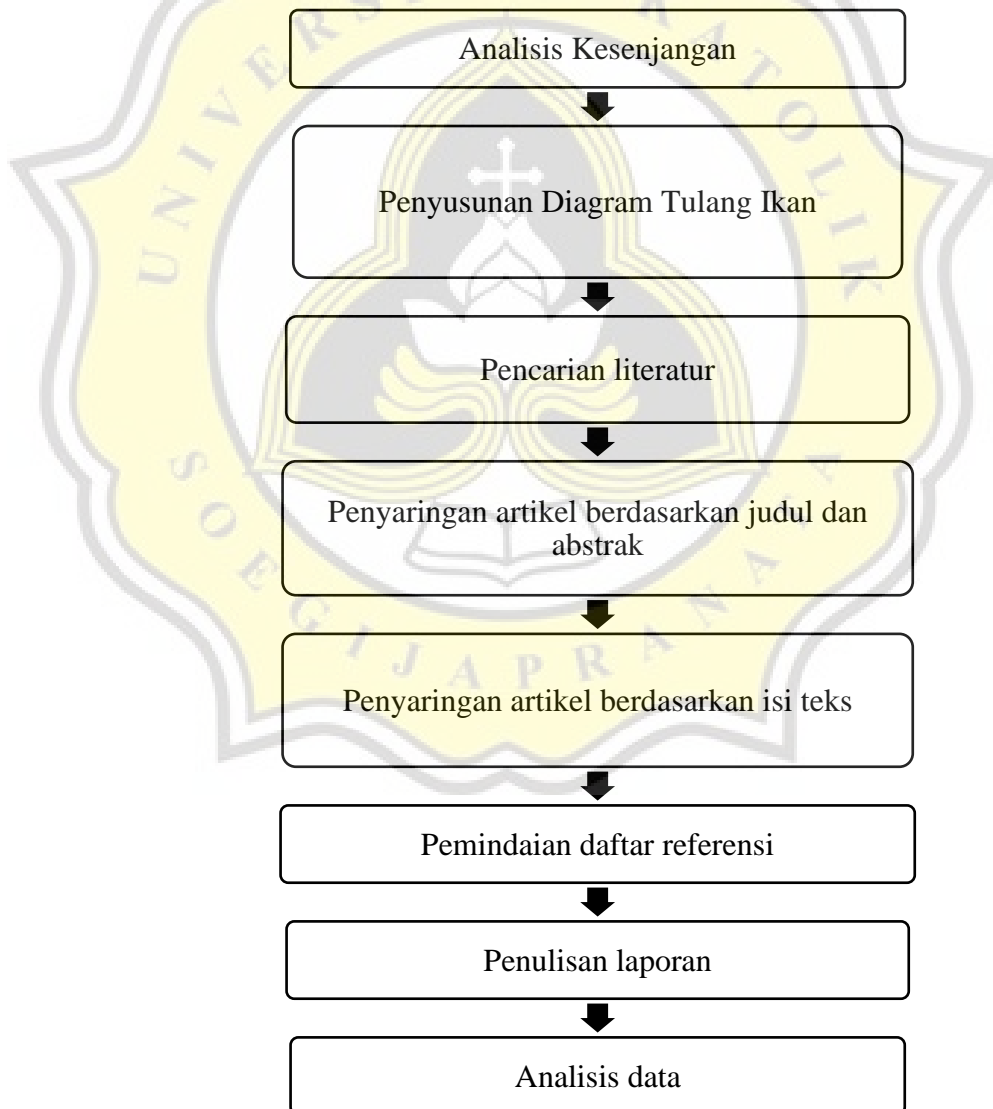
Analisis Kesenjangan

Penyusunan Diagram Tulang Ikan

Pencarian literatur

Penyaringan artikel berdasarkan judul dan abstrak

Penyaringan artikel berdasarkan isi teks

Pemindaian daftar referensi

Penulisan laporan

Analisis data